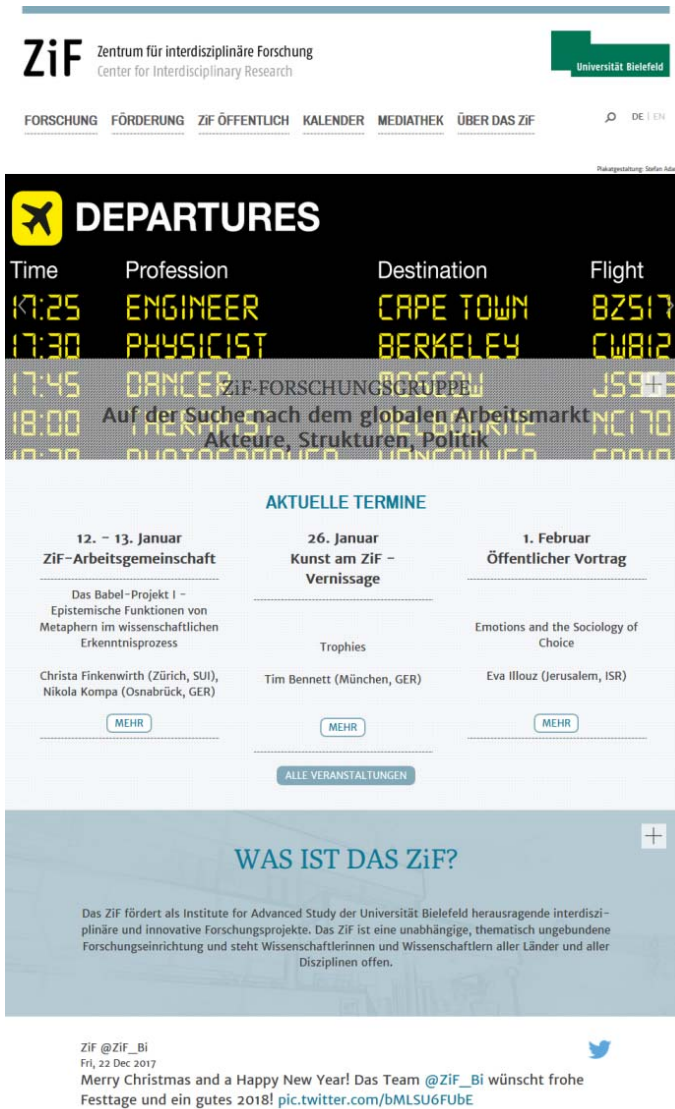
ZiF Zentrum für interdisziplinäre Forschung
Center for Interdisciplinary Research

Universität Bielefeld

FORSCHUNG FÖRDERUNG ZiF ÖFFENTLICH KALENDER MEDIATHEK ÜBER DAS ZiF

DE | EN

Plakatgestaltung: Stefan Ada

DEPARTURES

| Time | Profession | Destination | Flight |
|---|---|---|---|
| 17:25 | ENGINEER | CAPE TOWN | BZ517 |
| 17:30 | PHYSICIST | BERKELEY | CW812 |
| 17:45 | DANCER | MOSCOW | JS9 |
| 18:00 | THERAPIST | MELBOURNE | NC170 |

ZiF-FORSCHUNGSGRUPPE
Auf der Suche nach dem globalen Arbeitsmarkt
Akteure, Strukturen, Politik

AKTUELLE TERMINE

12. – 13. Januar
ZiF-Arbeitsgemeinschaft

Das Babel-Projekt I – Epistemische Funktionen von Metaphern im wissenschaftlichen Erkenntnisprozess

Christa Finkenwirth (Zürich, SUI), Nikola Kompa (Osnabrück, GER)

MEHR

26. Januar
Kunst am ZiF – Vernissage

Trophies

Tim Bennett (München, GER)

MEHR

1. Februar
Öffentlicher Vortrag

Emotions and the Sociology of Choice

Eva Illouz (Jerusalem, ISR)

MEHR

ALLE VERANSTALTUNGEN

WAS IST DAS ZiF?

Das ZiF fördert als Institute for Advanced Study der Universität Bielefeld herausragende interdisziplinäre und innovative Forschungsprojekte. Das ZiF ist eine unabhängige, thematisch ungebundene Forschungseinrichtung und steht Wissenschaftlerinnen und Wissenschaftlern aller Länder und aller Disziplinen offen.

ZiF @ZiF_Bi
Fri, 22 Dec 2017
Merry Christmas and a Happy New Year! Das Team @ZiF_Bi wünscht frohe Festtage und ein gutes 2018! pic.twitter.com/bMLSU6FUbE